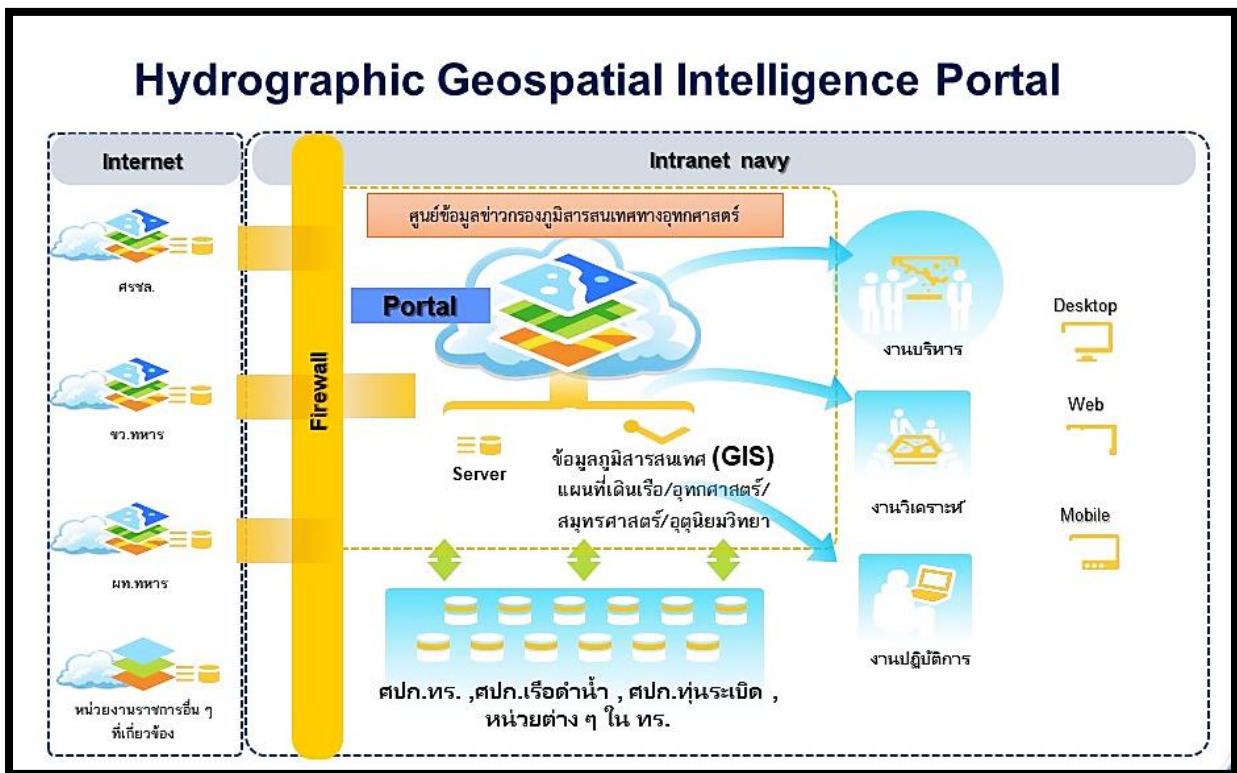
Hydrographic Geospatial Intelligence Portal

Internet

ศรชล.

ขว.ทหาร

ผท.ทหาร

หน่วยงานราชการอื่น ๆ ที่เกี่ยวข้อง

Firewall

Intranet navy

ศูนย์ข้อมูลข่าวกรองภูมิสารสนเทศทางอุทกศาสตร์

Portal

Server

ข้อมูลภูมิสารสนเทศ (GIS) แผนที่เดินเรือ/อุทกศาสตร์/สมุทรศาสตร์/อุตุนิยมวิทยา

ศปก.ทร. ,ศปก.เรือดำน้ำ , ศปก.ทุ่นระเบิด , หน่วยต่าง ๆ ใน ทร.

งานบริหาร

งานวิเคราะห์

งานปฏิบัติการ

Desktop

Web

Mobile